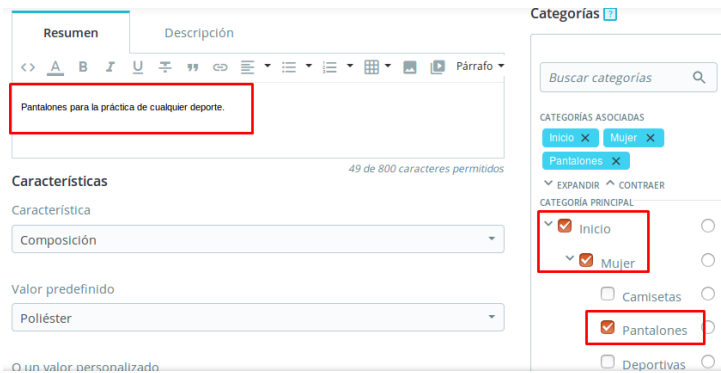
Resumen
Descripción
Párrafo
Pantalones para la práctica de cualquier deporte.
49 de 800 caracteres permitidos
Características
Característica
Composición
Valor predefinido
Poliéster
O un valor personalizado

Categorías ?
Buscar categorías
CATEGORÍAS ASOCIADAS
Inicio ✕
Mujer ✕
Pantalones ✕
EXPANDIR
CONTRAER
CATEGORÍA PRINCIPAL
Inicio
Mujer
Camisetas
Pantalones
Deportivas